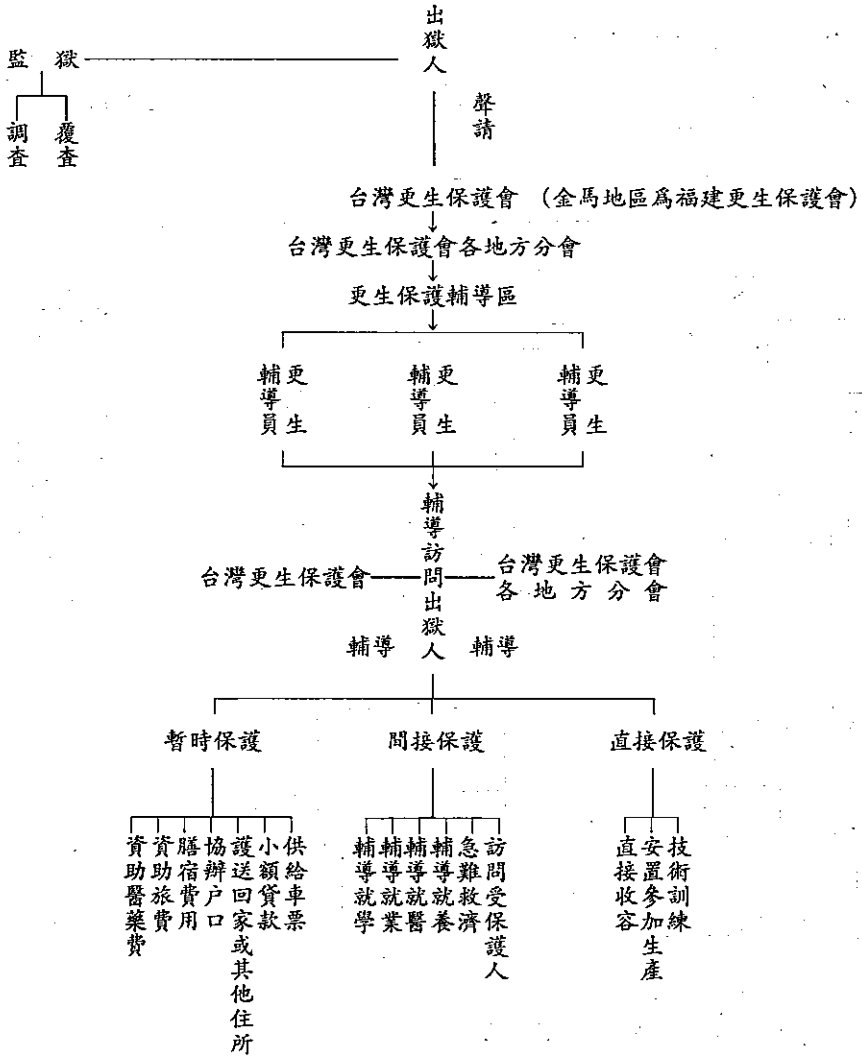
出獄人

監　獄

調查　覆查

聲請

台灣更生保護會　(金馬地區爲福建更生保護會)

台灣更生保護會各地方分會

更生保護輔導區

更生輔導員　更生輔導員　更生輔導員

輔導訪問出獄人

台灣更生保護會

台灣更生保護會各地方分會

輔導　輔導

暫時保護

供給車票
小額貸款
護送回家或其他住所
協辦户口
膳宿費用
資助旅費
資助醫藥費

間接保護

訪問受保護人
急難救濟
輔導就養
輔導就醫
輔導就業
輔導就學

直接保護

技術訓練
安置參加生產
直接收容